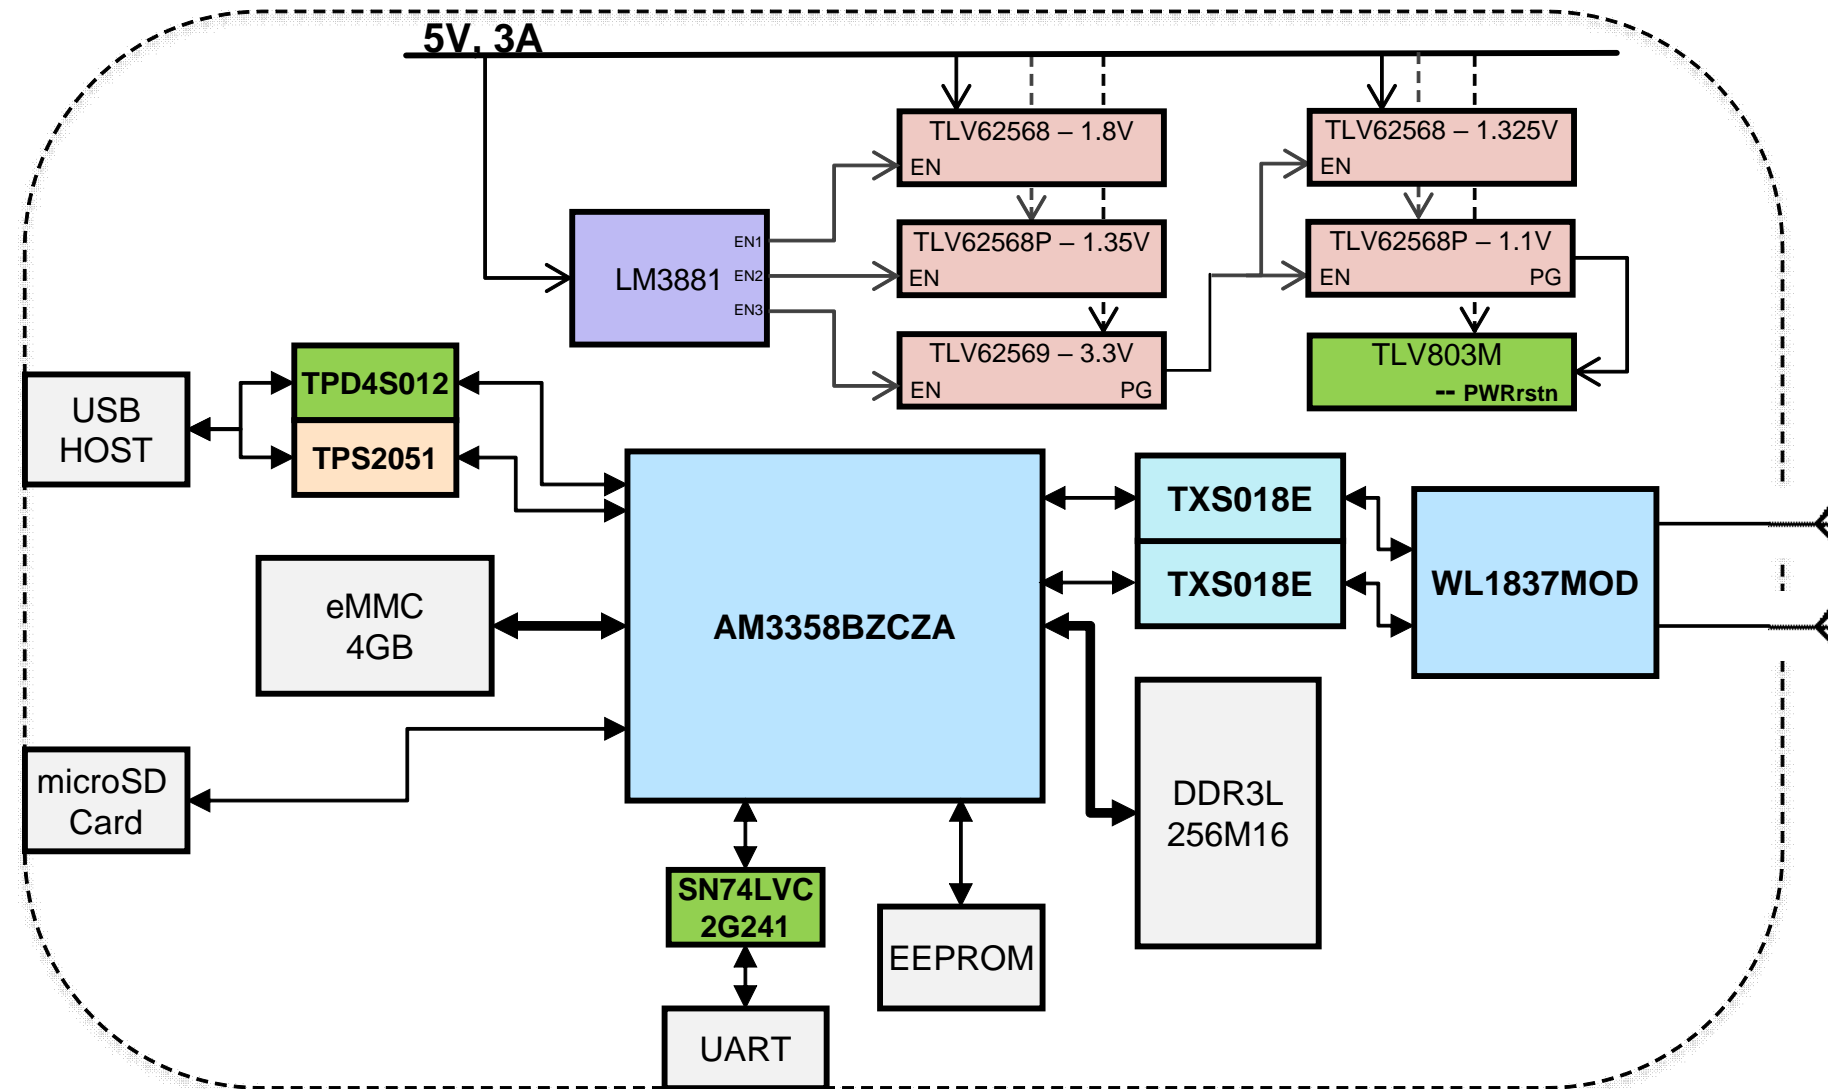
5V, 3A

TLV62568 – 1.8V
EN

TLV62568 – 1.325V
EN

LM3881
EN1
EN2
EN3

TLV62568P – 1.35V
EN

TLV62568P – 1.1V
EN
PG

TLV62569 – 3.3V
EN
PG

TLV803M
-- PWRrstn

USB HOST

TPD4S012

TPS2051

AM3358BZCZA

TXS018E

TXS018E

WL1837MOD

eMMC 4GB

DDR3L 256M16

microSD Card

SN74LVC 2G241

EEPROM

UART